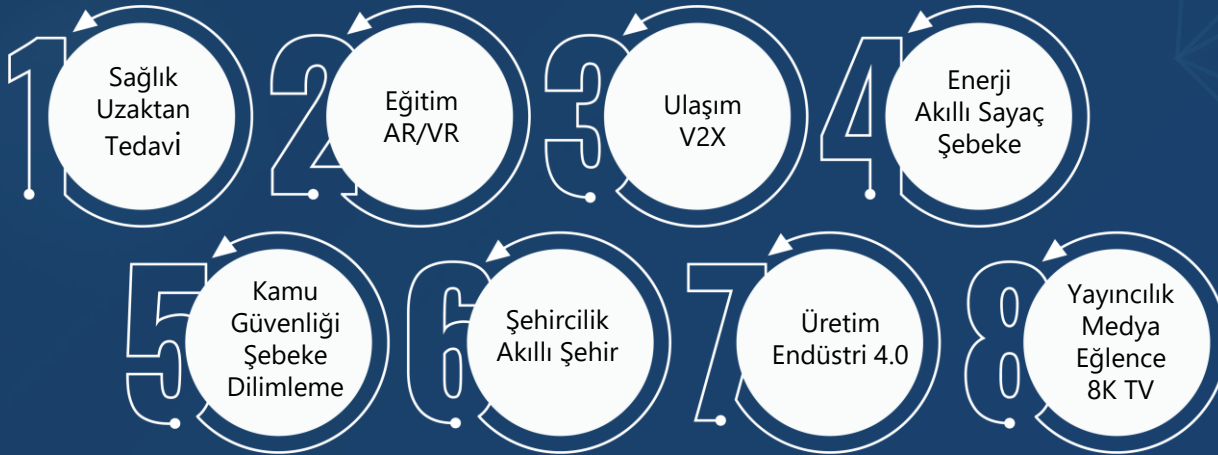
1
Sağlık
Uzaktan
Tedavi

2
Eğitim
AR/VR

3
Ulaşım
V2X

4
Enerji
Akıllı Sayaç
Şebeke

5
Kamu
Güvenliği
Şebeke
Dilimleme

6
Şehircilik
Akıllı Şehir

7
Üretim
Endüstri 4.0

8
Yayıncılık
Medya
Eğlence
8K TV